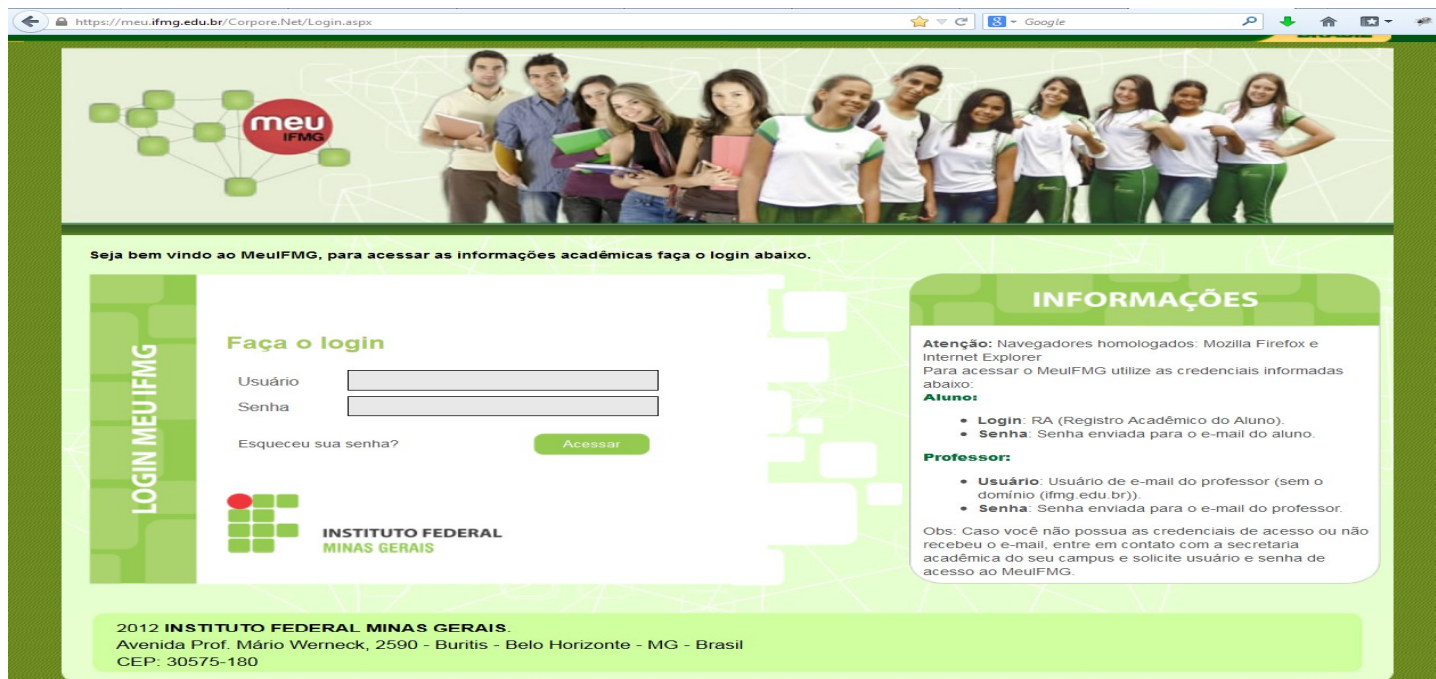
https://meu.ifmg.edu.br/Corpore.Net/Login.aspx

Google

meu IFMG

Seja bem vindo ao MeuIFMG, para acessar as informações acadêmicas faça o login abaixo.

LOGIN MEU IFMG

Faça o login

Usuário

Senha

Esqueceu sua senha?

Acessar

INSTITUTO FEDERAL
MINAS GERAIS

INFORMAÇÕES

Atenção: Navegadores homologados: Mozilla Firefox e Internet Explorer
Para acessar o MeuIFMG utilize as credenciais informadas abaixo:
Aluno:

- Login: RA (Registro Acadêmico do Aluno).
- Senha: Senha enviada para o e-mail do aluno.

Professor:

- Usuário: Usuário de e-mail do professor (sem o domínio (ifmg.edu.br)).
- Senha: Senha enviada para o e-mail do professor.

Obs: Caso você não possua as credenciais de acesso ou não recebeu o e-mail, entre em contato com a secretaria acadêmica do seu campus e solicite usuário e senha de acesso ao MeuIFMG.

2012 INSTITUTO FEDERAL MINAS GERAIS.
Avenida Prof. Mário Werneck, 2590 - Buritis - Belo Horizonte - MG - Brasil
CEP: 30575-180